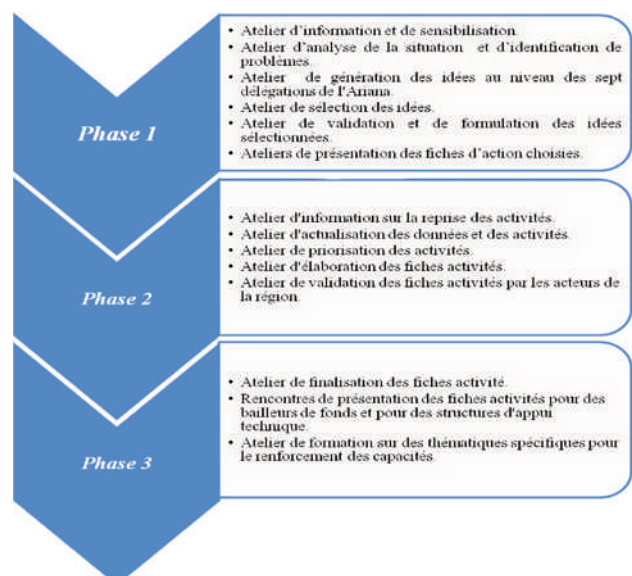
Phase 1

• Atelier d'information et de sensibilisation.
• Atelier d'analyse de la situation et d'identification de problèmes.
• Atelier de génération des idées au niveau des sept délégations de l'Ariana.
• Atelier de sélection des idées.
• Atelier de validation et de formulation des idées sélectionnées.
• Ateliers de présentation des fiches d'action choisies.

Phase 2

• Atelier d'information sur la reprise des activités.
• Atelier d'actualisation des données et des activités.
• Atelier de priorisation des activités.
• Atelier d'élaboration des fiches activités.
• Atelier de validation des fiches activités par les acteurs de la région.

Phase 3

• Atelier de finalisation des fiches activité.
• Rencontres de présentation des fiches activités pour des bailleurs de fonds et pour des structures d'appui technique.
• Atelier de formation sur des thématiques spécifiques pour le renforcement des capacités.